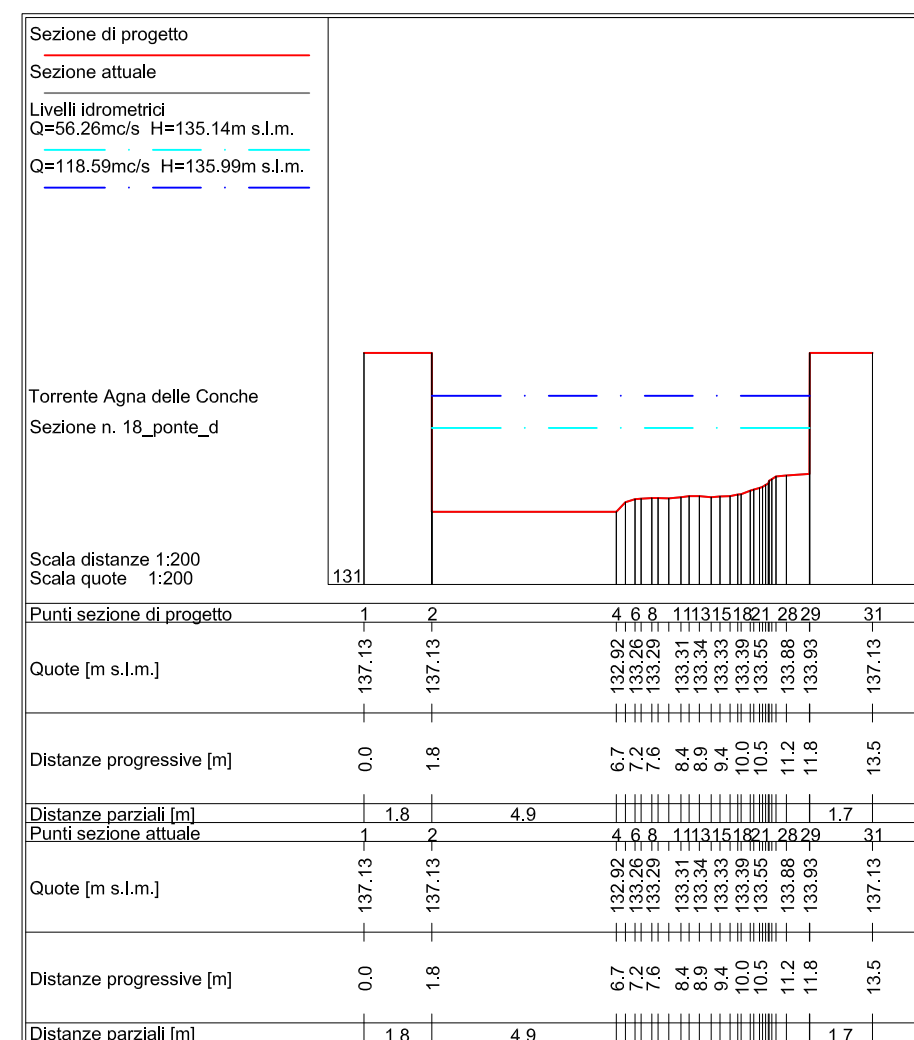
Sezione di progetto

Sezione attuale

Livelli idrometrici
Q=56.26mc/s H=135.14m s.l.m.

Q=118.59mc/s H=135.99m s.l.m.

Torrente Agna delle Conche

Sezione n. 18_ponte_d

Scala distanze 1:200
Scala quote 1:200

131

Punti sezione di progetto 1 2 4 6 8 11 13 15 18 21 28 29 31

Quote [m s.l.m.] 137.13 137.13 132.92 133.26 133.29 133.31 133.34 133.33 133.39 133.55 133.88 133.93 137.13

Distanze progressive [m] 0.0 1.8 6.7 7.2 7.6 8.4 8.9 9.4 10.0 10.5 11.2 11.8 13.5

Distanze parziali [m] 1.8 4.9 1.7

Punti sezione attuale 1 2 4 6 8 11 13 15 18 21 28 29 31

Quote [m s.l.m.] 137.13 137.13 132.92 133.26 133.29 133.31 133.34 133.33 133.39 133.55 133.88 133.93 137.13

Distanze progressive [m] 0.0 1.8 6.7 7.2 7.6 8.4 8.9 9.4 10.0 10.5 11.2 11.8 13.5

Distanze parziali [m] 1.8 4.9 1.7